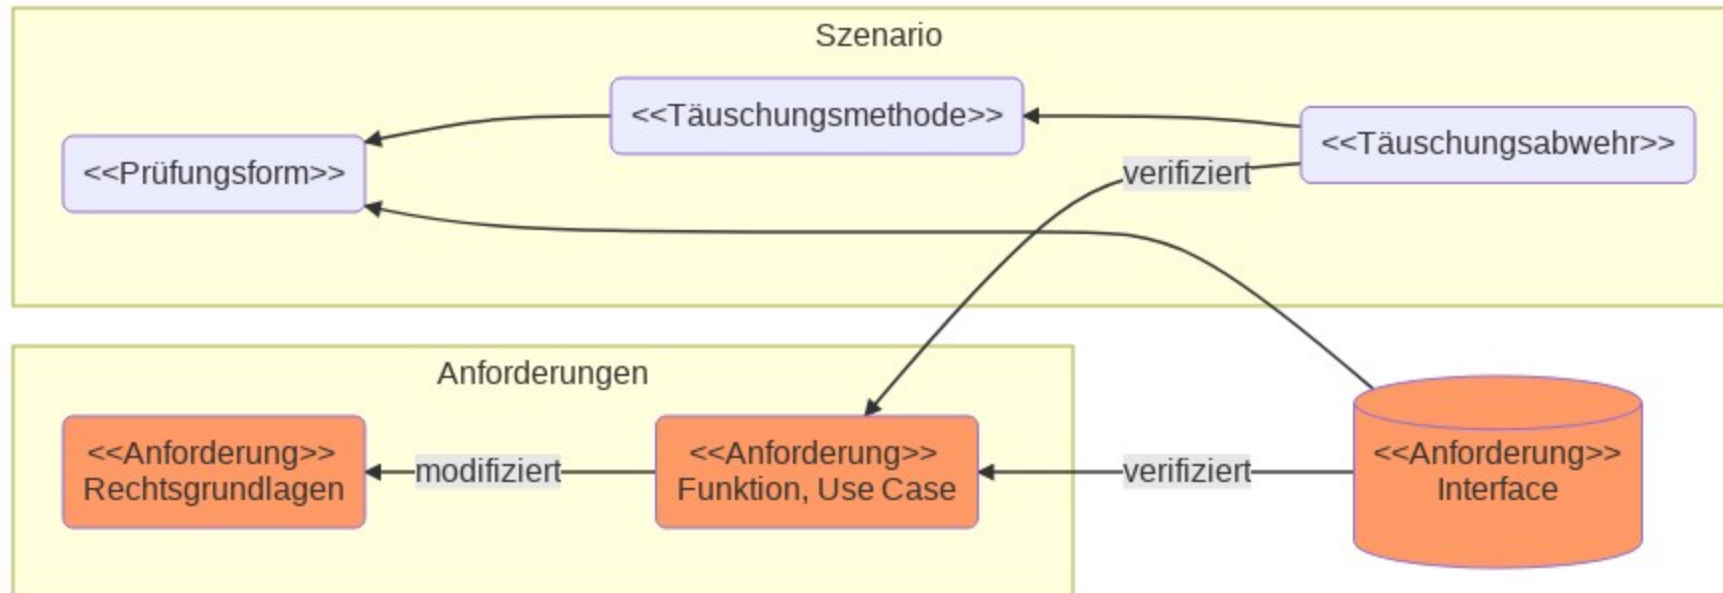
Szenario

<<Täuschungsmethode>>

<<Prüfungsform>>

<<Täuschungsabwehr>>

verifiziert

Anforderungen

<<Anforderung>>
Rechtsgrundlagen

modifiziert

<<Anforderung>>
Funktion, Use Case

verifiziert

<<Anforderung>>
Interface